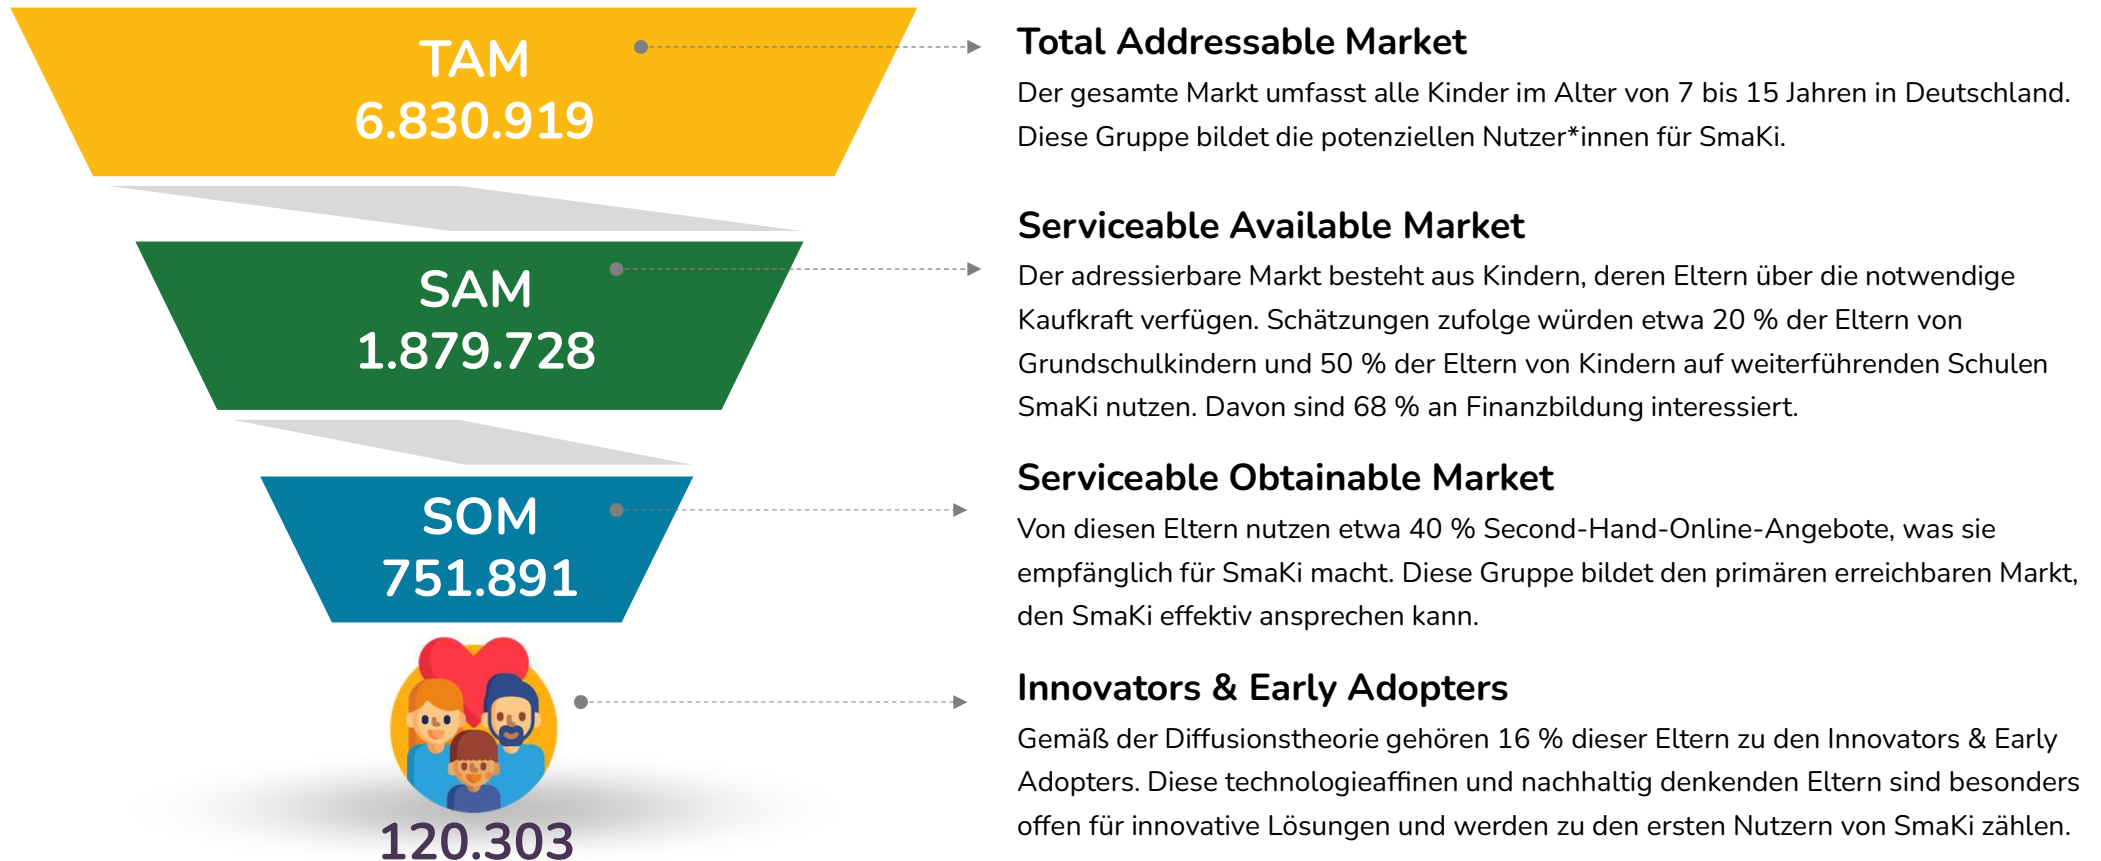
TAM
6.830.919

SAM
1.879.728

SOM
751.891

120.303

Total Addressable Market
Der gesamte Markt umfasst alle Kinder im Alter von 7 bis 15 Jahren in Deutschland. Diese Gruppe bildet die potenziellen Nutzer*innen für SmaKi.

Serviceable Available Market
Der adressierbare Markt besteht aus Kindern, deren Eltern über die notwendige Kaufkraft verfügen. Schätzungen zufolge würden etwa 20 % der Eltern von Grundschulkindern und 50 % der Eltern von Kindern auf weiterführenden Schulen SmaKi nutzen. Davon sind 68 % an Finanzbildung interessiert.

Serviceable Obtainable Market
Von diesen Eltern nutzen etwa 40 % Second-Hand-Online-Angebote, was sie empfänglich für SmaKi macht. Diese Gruppe bildet den primären erreichbaren Markt, den SmaKi effektiv ansprechen kann.

Innovators & Early Adopters
Gemäß der Diffusionstheorie gehören 16 % dieser Eltern zu den Innovators & Early Adopters. Diese technologieaffinen und nachhaltig denkenden Eltern sind besonders offen für innovative Lösungen und werden zu den ersten Nutzern von SmaKi zählen.